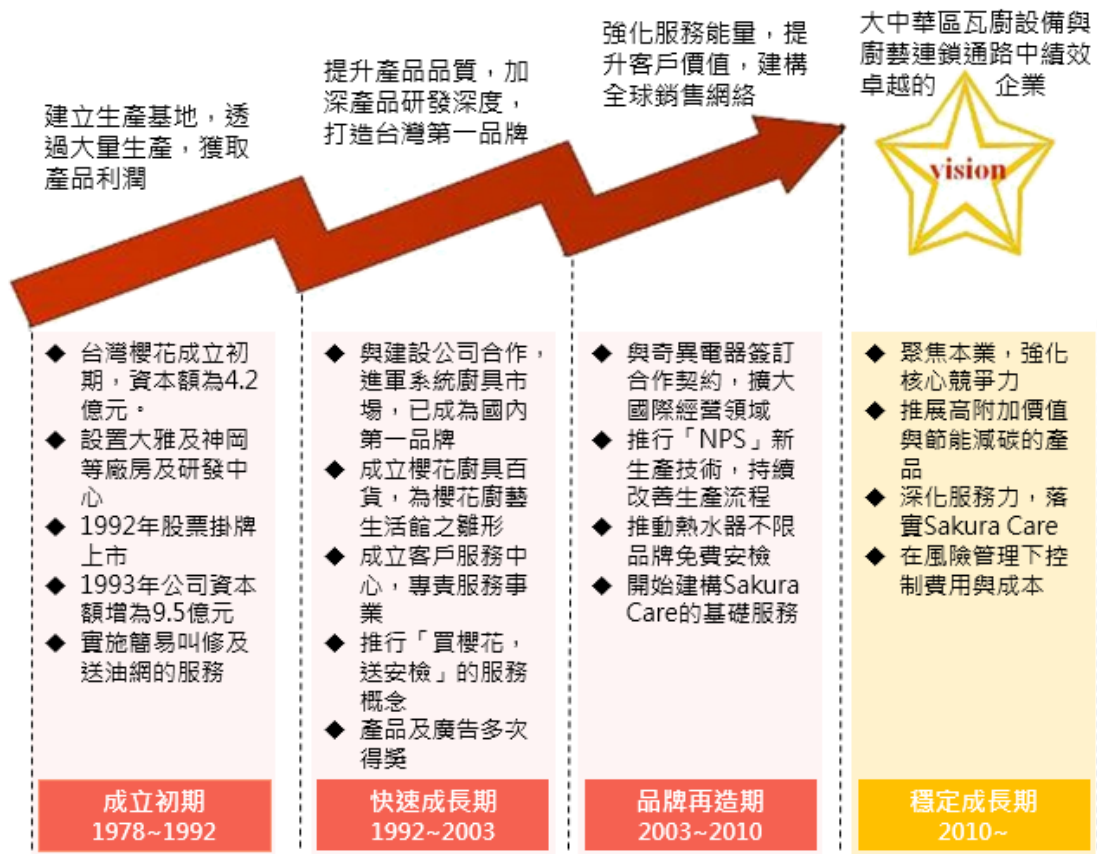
建立生產基地，透過大量生產，獲取產品利潤

提升產品品質，加深產品研發深度，打造台灣第一品牌

強化服務能量，提升客戶價值，建構全球銷售網絡

大中華區瓦廚設備與廚藝連鎖通路中績效卓越的 企業

vision

◆ 台灣櫻花成立初期，資本額為4.2億元。
◆ 設置大雅及神岡等廠房及研發中心
◆ 1992年股票掛牌上市
◆ 1993年公司資本額增為9.5億元
◆ 實施簡易叫修及送油網的服務

成立初期
1978~1992

◆ 與建設公司合作，進軍系統廚具市場，已成為國內第一品牌
◆ 成立櫻花廚具百貨，為櫻花廚藝生活館之雛形
◆ 成立客戶服務中心，專責服務事業
◆ 推行「買櫻花，送安檢」的服務概念
◆ 產品及廣告多次得獎

快速成長期
1992~2003

◆ 與奇異電器簽訂合作契約，擴大國際經營領域
◆ 推行「NPS」新生產技術，持續改善生產流程
◆ 推動熱水器不限品牌免費安檢
◆ 開始建構Sakura Care的基礎服務

品牌再造期
2003~2010

◆ 聚焦本業，強化核心競爭力
◆ 推展高附加價值與節能減碳的產品
◆ 深化服務力，落實Sakura Care
◆ 在風險管理下控制費用與成本

穩定成長期
2010~